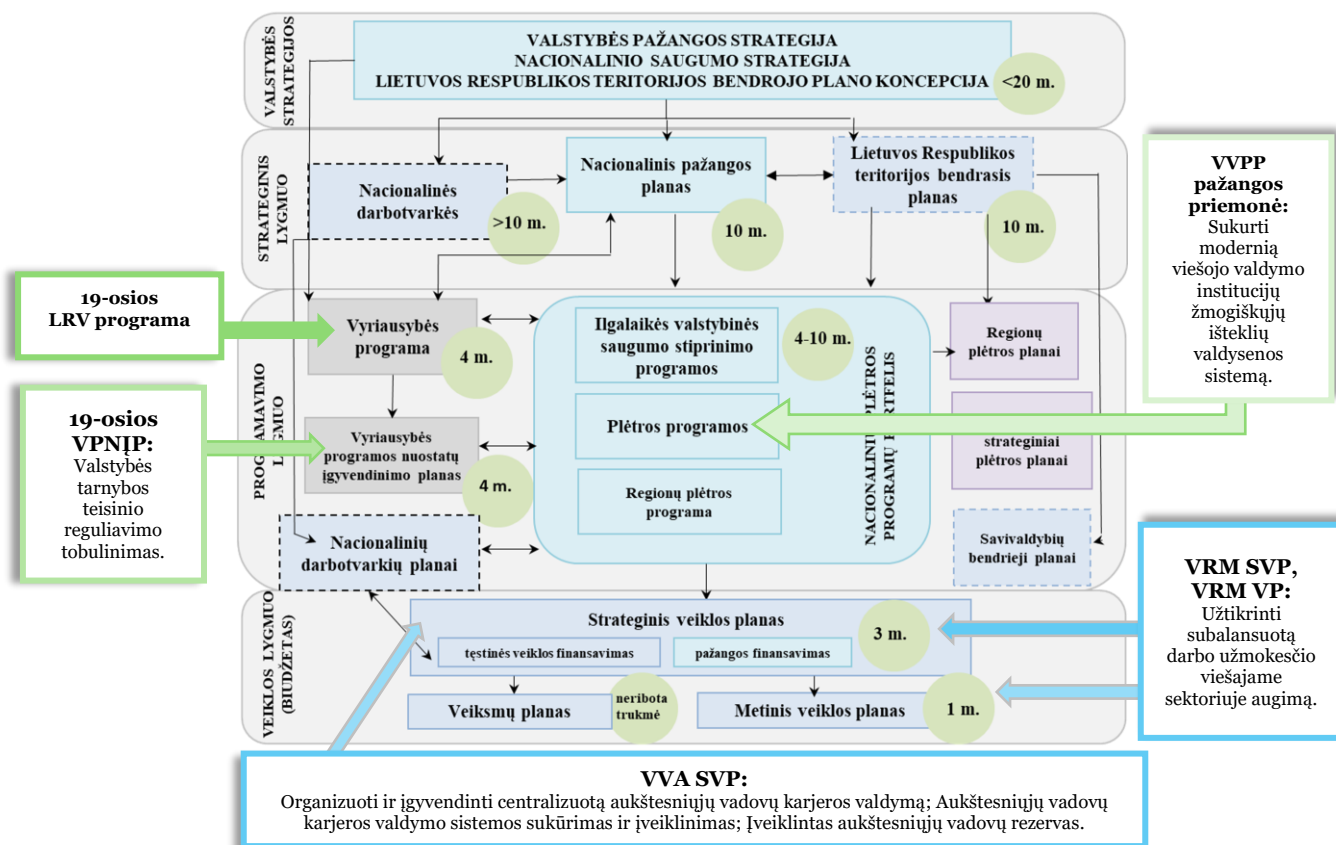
VALSTYBĖS STRATEGIJOS

VALSTYBĖS PAŽANGOS STRATEGIJA
NACIONALINIO SAUGUMO STRATEGIJA
LIETUVOS RESPUBLIKOS TERITORIJOS BENDROJO PLANO KONCEPCIJA

<20 m.

STRATEGINIS LYGMUO

Nacionalinės darbotvarkės

>10 m.

Nacionalinis pažangos planas

10 m.

Lietuvos Respublikos teritorijos bendrasis planas

10 m.

VVPP pažangos priemonė:
Sukurti modernią viešojo valdymo institucijų žmogiškųjų išteklių valdysenos sistemą.

19-osios LRV programa

PROGRAMAVIMO LYGMUO

Vyriausybės programa

4 m.

Ilgalaikės valstybinės saugumo stiprinimo programos

4-10 m.

NACIONALINIS PLĖTROS PROGRAMŲ PORTFELIS

Regionų plėtros planai

19-osios VPNĮP:
Valstybės tarnybos teisinio reguliavimo tobulinimas.

Vyriausybės programos nuostatų įgyvendinimo planas

4 m.

Plėtros programos

strateginiai plėtros planai

Regionų plėtros programa

Nacionalinių darbotvarkių planai

Savivaldybių bendrieji planai

VRM SVP, VRM VP:
Užtikrinti subalansuotą darbo užmokesčio viešajame sektoriuje augimą.

VEIKLOS LYGMUO (BIUDŽETAS)

Strateginis veiklos planas

3 m.

tęstinės veiklos finansavimas

pažangos finansavimas

Veiksmų planas

neribota trukmė

Metinis veiklos planas

1 m.

VVA SVP:
Organizuoti ir įgyvendinti centralizuotą aukštesniųjų vadovų karjeros valdymą; Aukštesniųjų vadovų karjeros valdymo sistemos sukūrimas ir įveiklinimas; Įveiklintas aukštesniųjų vadovų rezervas.